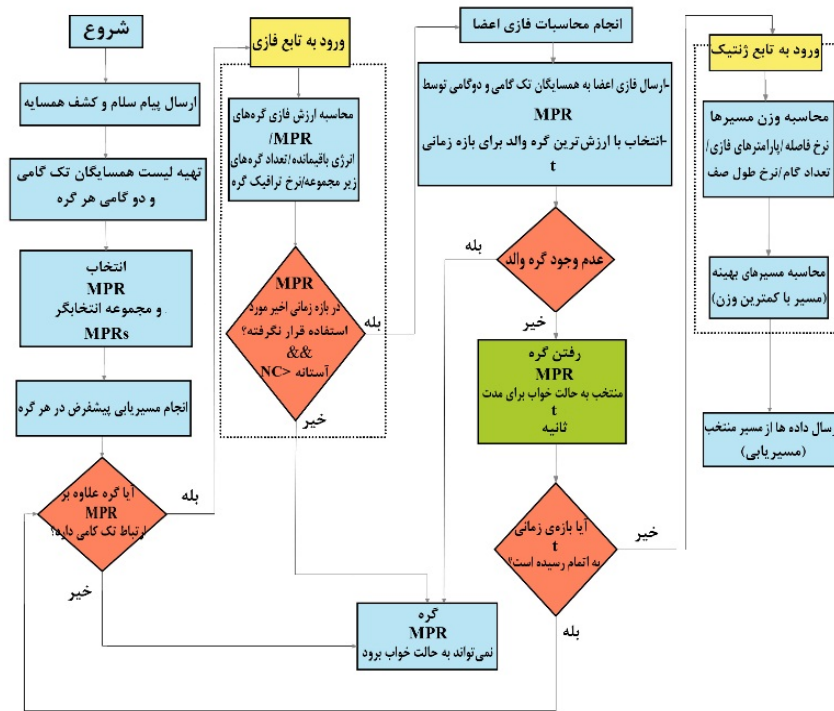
شروع

ارسال پیام سلام و کشف همسایه

تهیه لیست همسایگان تک گامی و دو گامی هر گره

انتخاب
MPR
و مجموعه انتخابگر
MPRs

انجام مسیریابی پیشفرض در هر گره

آیا گره علاوه بر
MPR
ارتباط تک گامی دارد؟

بله

خیر

ورود به تابع فازی

محاسبه ارزش فازی گره‌های
MPR/
انرژی باقیمانده/تعداد گره‌های زیر مجموعه/نرخ ترافیک گره

MPR
در بازه زمانی اخیر مورد استفاده قرار نگرفته؟
&&
آستانه < NC

بله

خیر

گره
MPR
نمی تواند به حالت خواب برود

انجام محاسبات فازی اعضا

-ارسال فازی اعضا به همسایگان تک گامی و دوگامی توسط
MPR
-انتخاب با ارزش‌ترین گره والد برای بازه زمانی
t

عدم وجود گره والد

بله

خیر

رفتن گره
MPR
منتخب به حالت خواب برای مدت
t
ثانیه

آیا بازه‌ی زمانی
t
به اتمام رسیده است؟

خیر

بله

ورود به تابع ژنتیک

محاسبه وزن مسیرها
نرخ فاصله/پارامترهای فازی/تعداد گام/نرخ طول صف

محاسبه مسیرهای بهینه
(مسیر با کمترین وزن)

ارسال داده ها از مسیر منتخب
(مسیریابی)